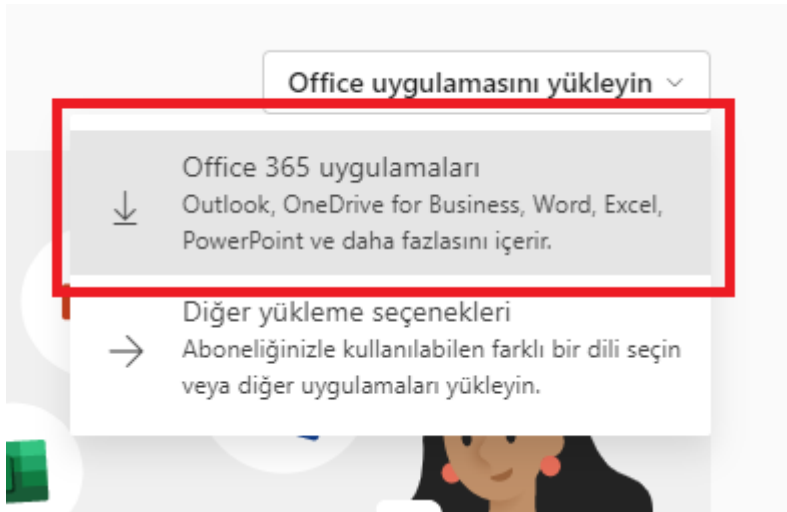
Office uygulamasını yükleyin

Office 365 uygulamaları
Outlook, OneDrive for Business, Word, Excel, PowerPoint ve daha fazlasını içerir.

Diğer yükleme seçenekleri
Aboneliğinizle kullanılabilen farklı bir dili seçin veya diğer uygulamaları yükleyin.